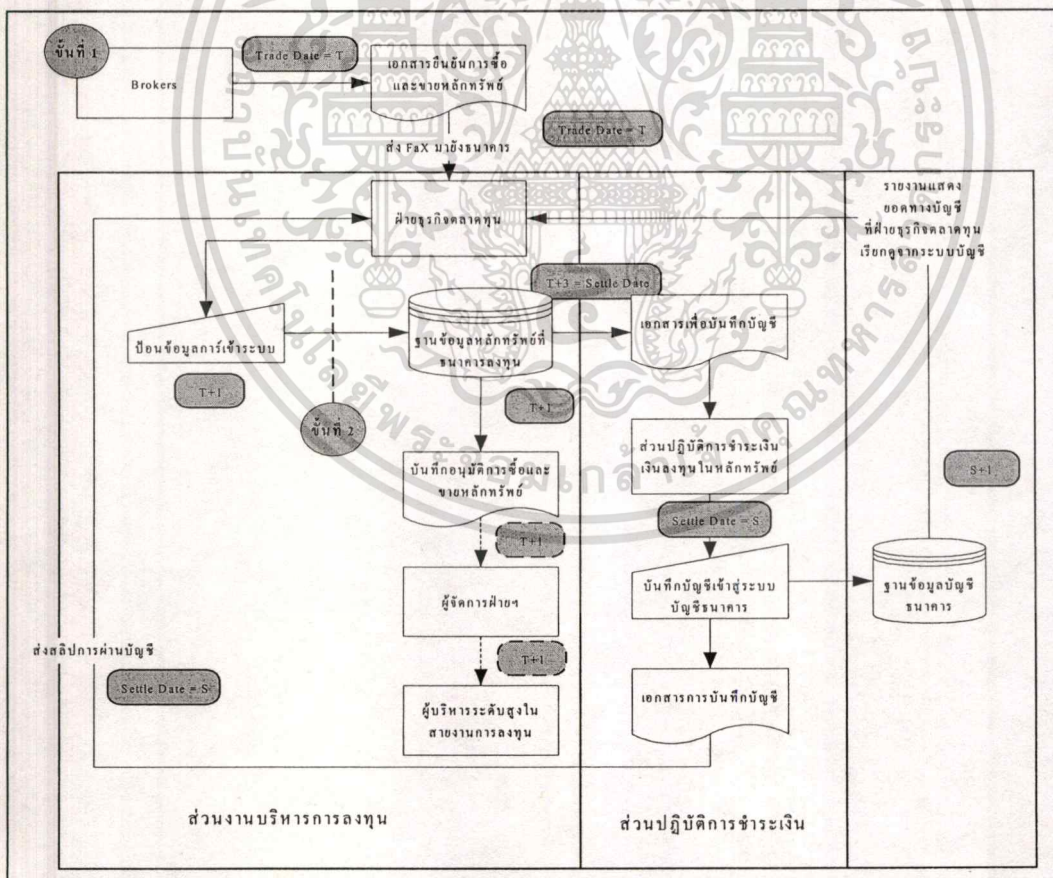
ขั้นที่ 1

Brokers

Trade Date = T

เอกสารยืนยันการซื้อและขายหลักทรัพย์

Trade Date = T

ส่ง FaX มายังธนาคาร

ฝ่ายธุรกิจตลาดทุน

รายงานแสดงยอดทางบัญชีที่ฝ่ายธุรกิจตลาดทุนเรียกดูจากระบบบัญชี

T+3 = Settle Date

ป้อนข้อมูลการ์เข้าระบบ

ฐานข้อมูลหลักทรัพย์ที่ธนาคารลงทุน

เอกสารเพื่อบันทึกบัญชี

T+1

T+1

ขั้นที่ 2

บันทึกอนุมัติการซื้อและขายหลักทรัพย์

ส่วนปฏิบัติการชำระเงินเงินลงทุนในหลักทรัพย์

S+1

T+1

Settle Date = S

ผู้จัดการฝ่ายฯ

บันทึกบัญชีเข้าสู่ระบบบัญชีธนาคาร

ฐานข้อมูลบัญชีธนาคาร

ส่งสลิปการผ่านบัญชี

T+1

Settle Date = S

ผู้บริหารระดับสูงในสายงานการลงทุน

เอกสารการบันทึกบัญชี

ส่วนงานบริหารการลงทุน

ส่วนปฏิบัติการชำระเงิน